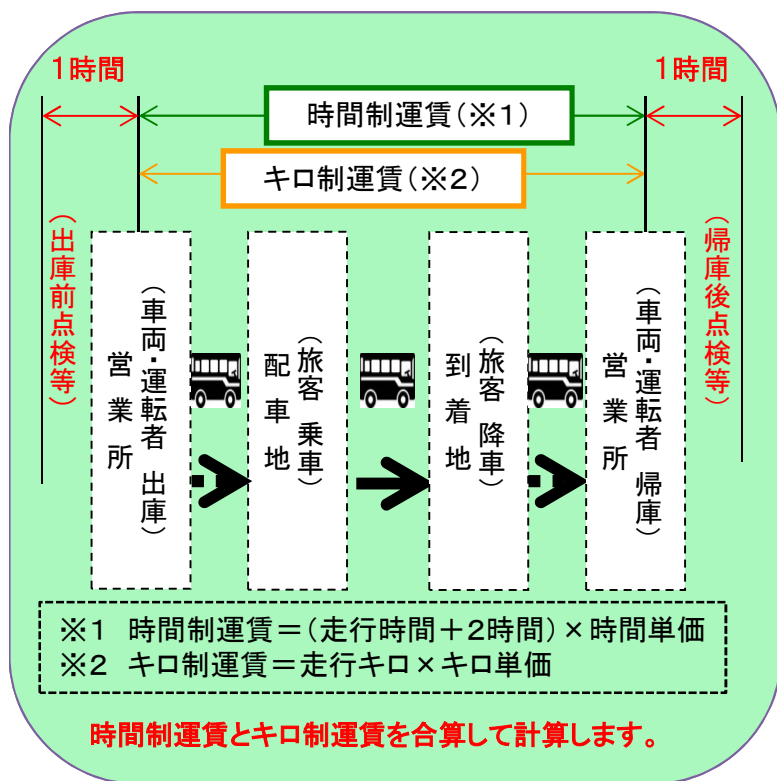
1時間

1時間

時間制運賃（※1）

キロ制運賃（※2）

（出庫前点検等）

営業所
（車両・運転者 出庫）

配車地
（旅客 乗車）

到着地
（旅客 降車）

営業所
（車両・運転者 帰庫）

（帰庫後点検等）

※1 時間制運賃＝（走行時間＋2時間）×時間単価
※2 キロ制運賃＝走行キロ×キロ単価

時間制運賃とキロ制運賃を合算して計算します。